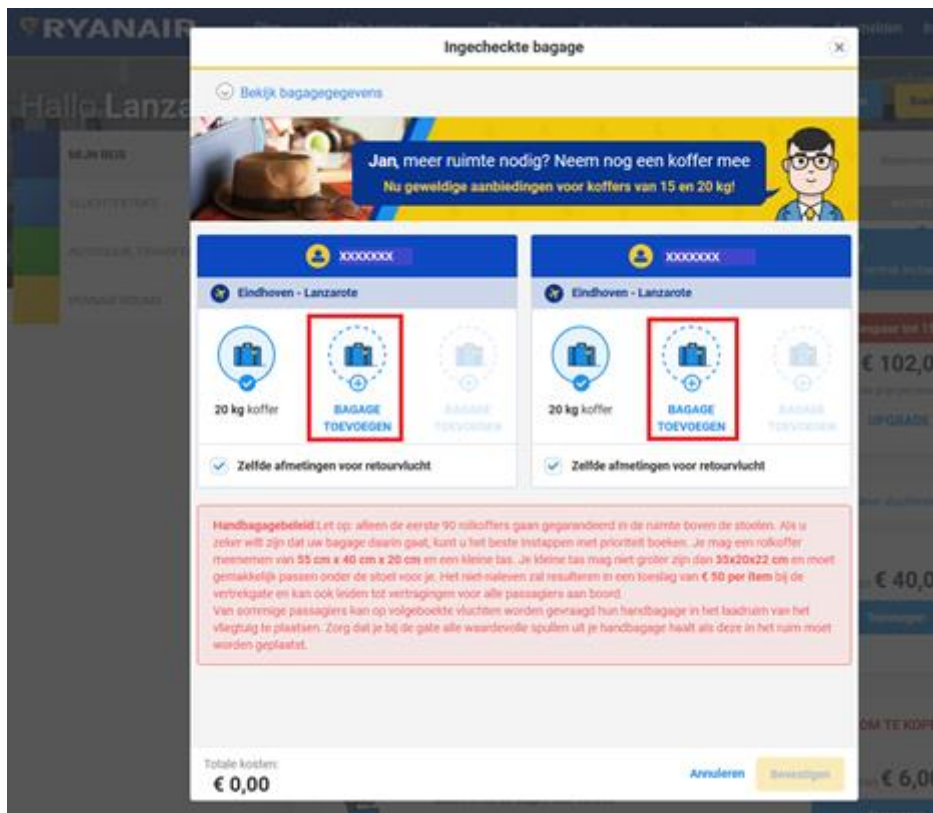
RYANAIR

Hallo Lanza

MIJN REIS

€ 102,0

UPGRADE

€ 40,0

€ 6,0

Ingecheckte bagage

Bekijk bagagegegevens

Jan, meer ruimte nodig? Neem nog een koffer mee
Nu geweldige aanbiedingen voor koffers van 15 en 20 kg!

XXXXXXX

Eindhoven - Lanzarote

20 kg koffer

BAGAGE TOEVOEGEN

BAGAGE TOEVOEGEN

Zelfde afmetingen voor retourvlucht

XXXXXXX

Eindhoven - Lanzarote

20 kg koffer

BAGAGE TOEVOEGEN

BAGAGE TOEVOEGEN

Zelfde afmetingen voor retourvlucht

Handbagagebeleid Let op: alleen de eerste 90 rolkoffers gaan gegarandeerd in de ruimte boven de stoelen. Als u zeker wilt zijn dat uw bagage daarin gaat, kunt u het beste instappen met prioriteit boeken. Je mag een rolkoffer meenemen van 55 cm x 40 cm x 20 cm en een kleine tas. Je kleine tas mag niet groter zijn dan 35x20x22 cm en moet gemakkelijk passen onder de stoel voor je. Het niet-naleven zal resulteren in een toeslag van € 50 per item bij de vertrekgate en kan ook leiden tot vertragingen voor alle passagiers aan boord.
Van sommige passagiers kan op volgeboekte vluchten worden gevraagd hun handbagage in het laadruim van het vliegtuig te plaatsen. Zorg dat je bij de gate alle waardevolle spullen uit je handbagage haalt als deze in het ruim moet worden geplaatst.

Totale kosten:
€ 0,00

Annuleren

Bevestigen